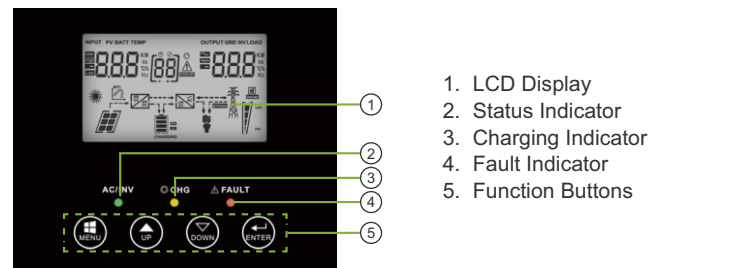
INPUT PV BATT TEMP
OUTPUT GRID INV LOAD
888 88 888
CHARGING
1
2
3
4
5
AC/INV
CHG
FAULT
MENU
UP
DOWN
ENTER

1. LCD Display
2. Status Indicator
3. Charging Indicator
4. Fault Indicator
5. Function Buttons